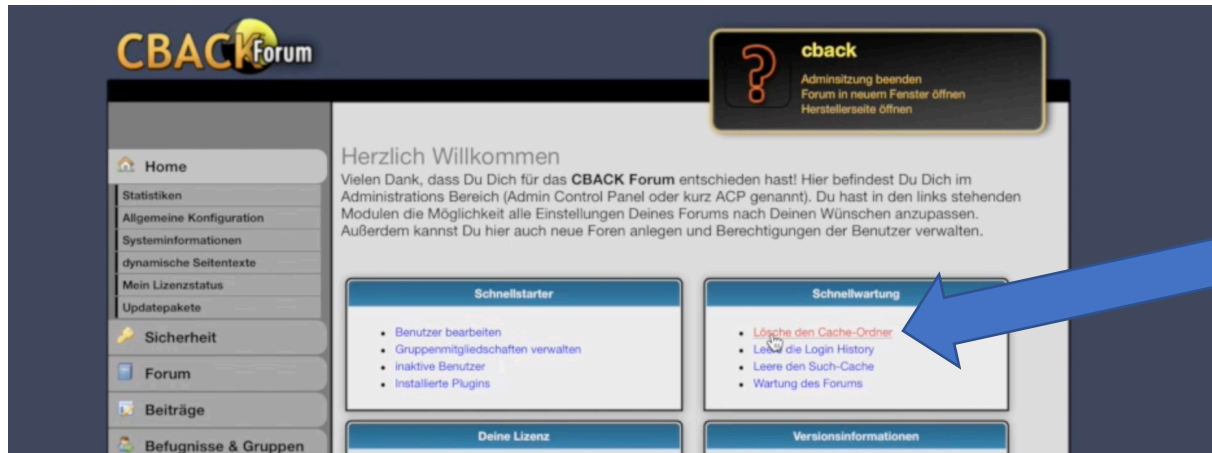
CBACK Forum

cback
Adminsitzung beenden
Forum in neuem Fenster öffnen
Herstellerseite öffnen

Home
Statistiken
Allgemeine Konfiguration
Systeminformationen
dynamische Seitentexte
Mein Lizenzstatus
Updatepakete
Sicherheit
Forum
Beiträge
Befugnisse & Gruppen

Herzlich Willkommen
Vielen Dank, dass Du Dich für das CBACK Forum entschieden hast! Hier befindest Du Dich im Administrations Bereich (Admin Control Panel oder kurz ACP genannt). Du hast in den links stehenden Modulen die Möglichkeit alle Einstellungen Deines Forums nach Deinen Wünschen anzupassen. Außerdem kannst Du hier auch neue Foren anlegen und Berechtigungen der Benutzer verwalten.

Schnellstarter
Benutzer bearbeiten
Gruppenmitgliedschaften verwalten
inaktive Benutzer
Installierte Plugins

Schnellwartung
Lösche den Cache-Ordner
Leere die Login History
Leere den Such-Cache
Wartung des Forums

Deine Lizenz

Versionsinformationen